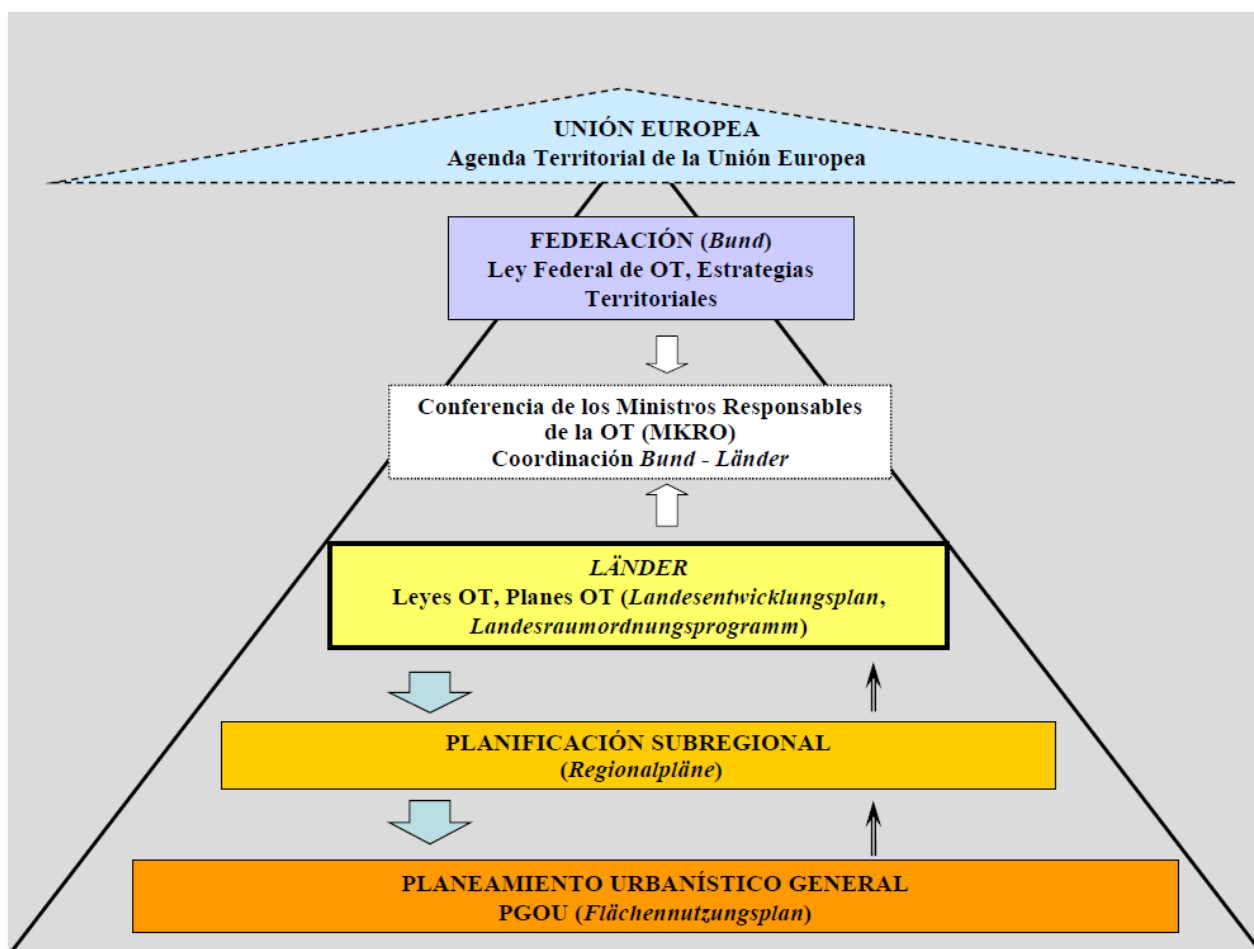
UNIÓN EUROPEA
Agenda Territorial de la Unión Europea

FEDERACIÓN (*Bund*)
Ley Federal de OT, Estrategias Territoriales

Conferencia de los Ministros Responsables de la OT (MKRO)
Coordinación *Bund - Länder*

*LÄNDER*
Leyes OT, Planes OT (*Landesentwicklungsplan*, *Landesraumordnungsprogramm*)

PLANIFICACIÓN SUBREGIONAL
(*Regionalpläne*)

PLANEAMIENTO URBANÍSTICO GENERAL
PGOU (*Flächennutzungsplan*)